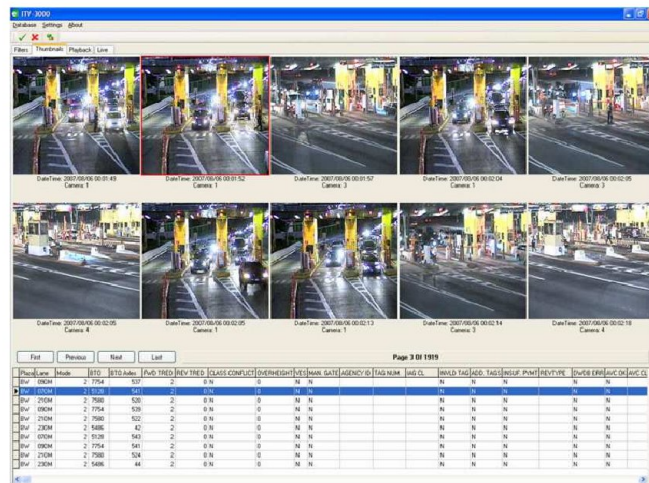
ITY-3000

Database Settings About

Filters Thumbnails Playback Live

DateTime: 2007/08/06 00:01:49
Camera: 1

DateTime: 2007/08/06 00:01:52
Camera: 1

DateTime: 2007/08/06 00:01:57
Camera: 3

DateTime: 2007/08/06 00:02:04
Camera: 1

DateTime: 2007/08/06 00:02:05
Camera: 3

DateTime: 2007/08/06 00:02:05
Camera: 4

DateTime: 2007/08/06 00:02:05
Camera: 1

DateTime: 2007/08/06 00:02:13
Camera: 1

DateTime: 2007/08/06 00:02:14
Camera: 3

DateTime: 2007/08/06 00:02:18
Camera: 4

First Previous Next Last

Page 3 Of 1919

| Plaza | Lane | Mode | BTO | BTO Axles | FWD TRED | REV TRED | CLASS CONFLICT | OVERHEIGHT | VES | MAN. GATE | AGENCY ID | TAG NUM. | TAG CL | INVLD TAG | ADD. TAGS | INSUF. PYMT | REVTYPE | DW/DB ERR | AVC OK | AVC CL |
|---|---|---|---|---|---|---|---|---|---|---|---|---|---|---|---|---|---|---|---|---|
| BW | 09OM | 2 | 7754 | 537 | 2 | 0 | N | 0 | N | N | | | | N | N | N | | N | N | |
| BW | 07OM | 2 | 5128 | 541 | 2 | 0 | N | 0 | N | N | | | | N | N | N | | N | N | |
| BW | 21OM | 2 | 7580 | 520 | 2 | 0 | N | 0 | N | N | | | | N | N | N | | N | N | |
| BW | 09OM | 2 | 7754 | 539 | 2 | 0 | N | 0 | N | N | | | | N | N | N | | N | N | |
| BW | 21OM | 2 | 7580 | 522 | 2 | 0 | N | 0 | N | N | | | | N | N | N | | N | N | |
| BW | 23OM | 2 | 5486 | 42 | 2 | 0 | N | 0 | N | N | | | | N | N | N | | N | N | |
| BW | 07OM | 2 | 5128 | 543 | 2 | 0 | N | 0 | N | N | | | | N | N | N | | N | N | |
| BW | 09OM | 2 | 7754 | 541 | 2 | 0 | N | 0 | N | N | | | | N | N | N | | N | N | |
| BW | 21OM | 2 | 7580 | 524 | 2 | 0 | N | 0 | N | N | | | | N | N | N | | N | N | |
| BW | 23OM | 2 | 5486 | 44 | 2 | 0 | N | 0 | N | N | | | | N | N | N | | N | N | |